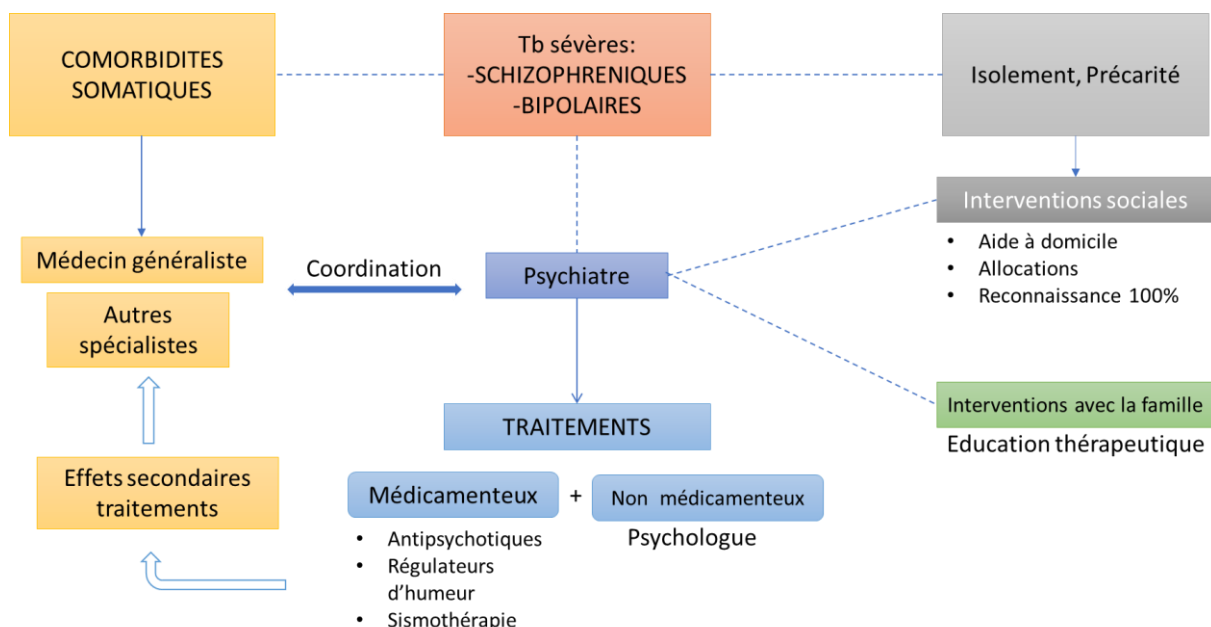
COMORBIDITES SOMATIQUES

Tb sévères:
-SCHIZOPHRENIQUES
-BIPOLAIRES

Isolement, Précarité

Interventions sociales
• Aide à domicile
• Allocations
• Reconnaissance 100%

Médecin généraliste

Autres spécialistes

Coordination

Psychiatre

Interventions avec la famille
Education thérapeutique

TRAITEMENTS

Effets secondaires traitements

Médicamenteux
• Antipsychotiques
• Régulateurs d'humeur
• Sismothérapie

+

Non médicamenteux
Psychologue